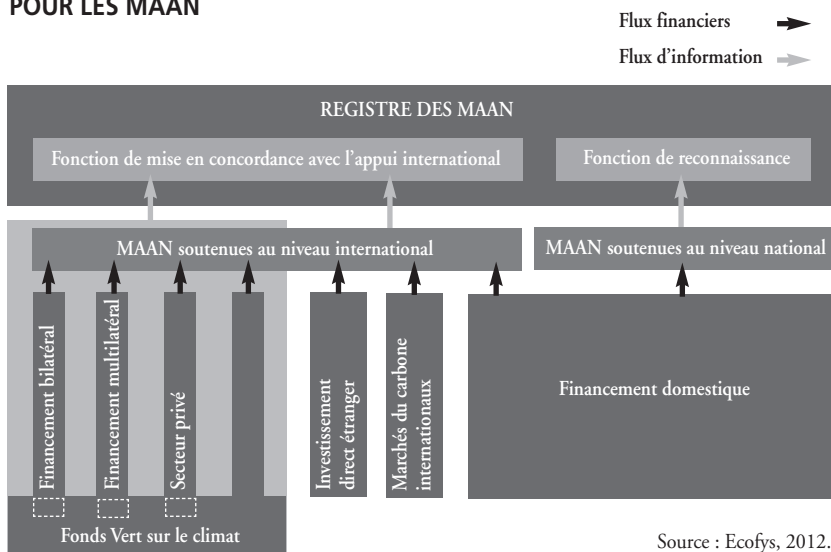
POUR LES MAAN

Flux financiers

Flux d'information

REGISTRE DES MAAN

Fonction de mise en concordance avec l'appui international

Fonction de reconnaissance

MAAN soutenues au niveau international

MAAN soutenues au niveau national

Financement bilatéral

Financement multilatéral

Secteur privé

Investissement direct étranger

Marchés du carbone internationaux

Financement domestique

Fonds Vert sur le climat

Source : Ecofys, 2012.